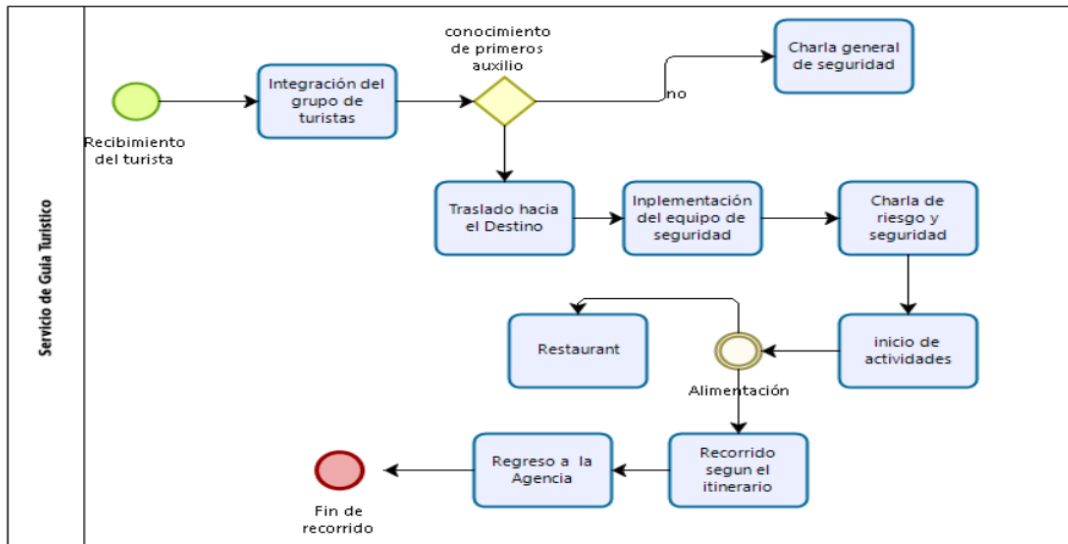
Servicio de Guía Turístico

Recibimiento del turista

Integración del grupo de turistas

conocimiento de primeros auxilio

no

Charla general de seguridad

Traslado hacia el Destino

Inplementación del equipo de seguridad

Charla de riesgo y seguridad

Restaurant

Alimentación

inicio de actividades

Fin de recorrido

Regreso a la Agencia

Recorrido segun el itinerario